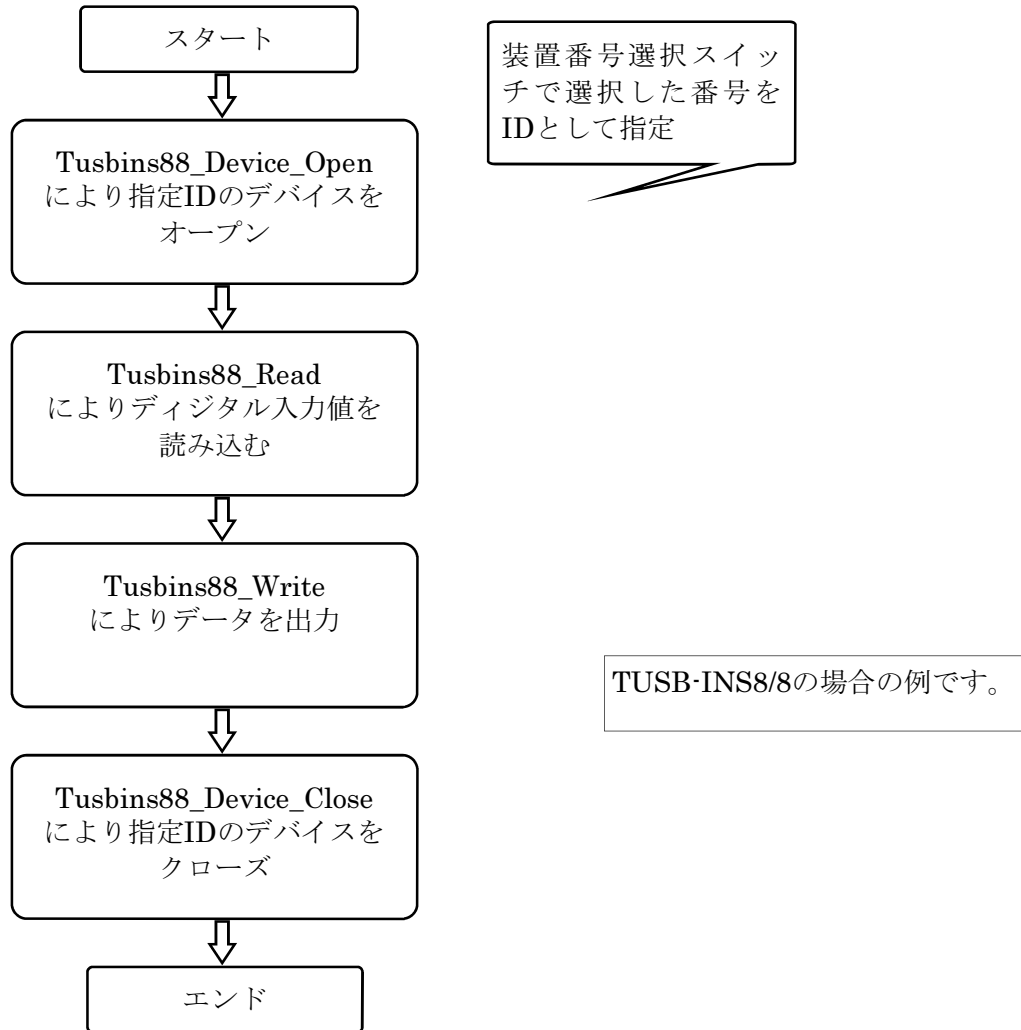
スタート

Tusbins88_Device_Open
により指定IDのデバイスをオープン

Tusbins88_Read
によりディジタル入力値を読み込む

Tusbins88_Write
によりデータを出力

Tusbins88_Device_Close
により指定IDのデバイスをクローズ

エンド

装置番号選択スイッチで選択した番号をIDとして指定

TUSB-INS8/8の場合の例です。